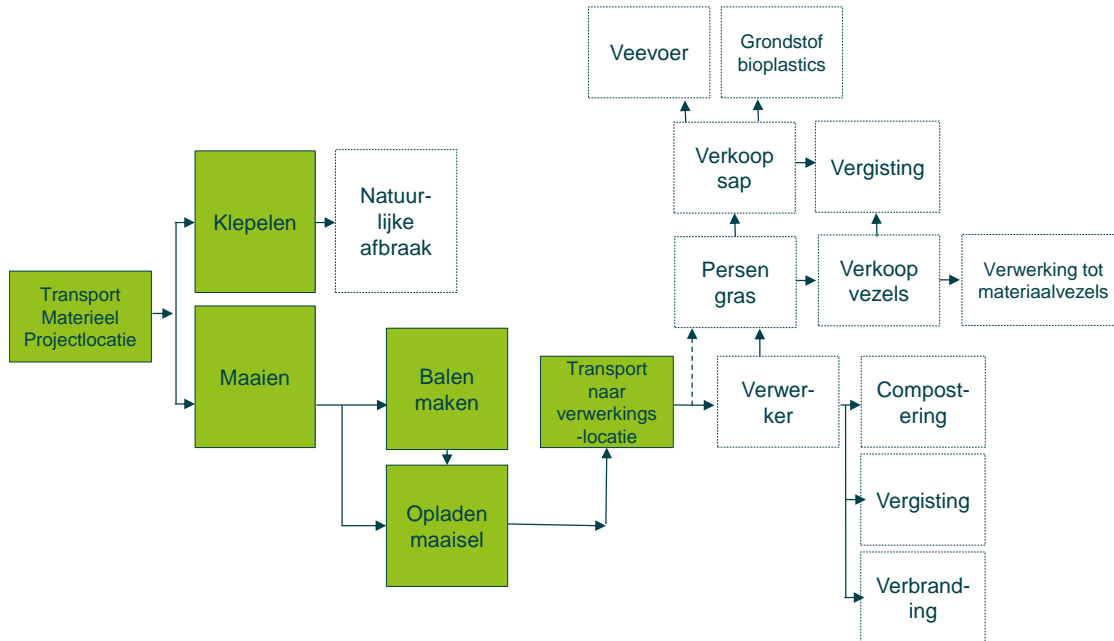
Veevoer

Grondstof bioplastics

Verkoop sap

Vergisting

Klepelen

Natuur-lijke afbraak

Persen gras

Verkoop vezels

Verwerking tot materiaalvezels

Transport Materieel Projectlocatie

Maaien

Balen maken

Transport naar verwerkings -locatie

Verwer-ker

Compost-ering

Opladen maaisel

Vergisting

Verbrand-ing